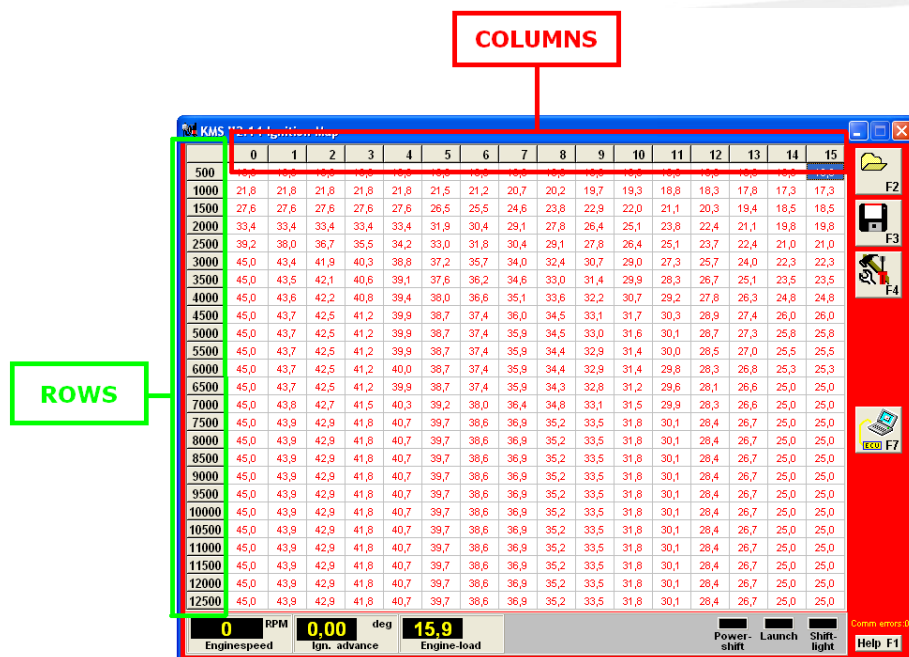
COLUMNS

KMS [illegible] Ignition map

ROWS

| | 0 | 1 | 2 | 3 | 4 | 5 | 6 | 7 | 8 | 9 | 10 | 11 | 12 | 13 | 14 | 15 |
|---|---|---|---|---|---|---|---|---|---|---|---|---|---|---|---|---|
| 500 | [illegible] | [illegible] | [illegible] | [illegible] | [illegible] | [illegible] | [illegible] | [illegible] | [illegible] | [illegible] | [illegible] | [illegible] | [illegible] | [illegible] | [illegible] | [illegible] |
| 1000 | 21,8 | 21,8 | 21,8 | 21,8 | 21,8 | 21,5 | 21,2 | 20,7 | 20,2 | 19,7 | 19,3 | 18,8 | 18,3 | 17,8 | 17,3 | 17,3 |
| 1500 | 27,6 | 27,6 | 27,6 | 27,6 | 27,6 | 26,5 | 25,5 | 24,6 | 23,8 | 22,9 | 22,0 | 21,1 | 20,3 | 19,4 | 18,5 | 18,5 |
| 2000 | 33,4 | 33,4 | 33,4 | 33,4 | 33,4 | 31,9 | 30,4 | 29,1 | 27,8 | 26,4 | 25,1 | 23,8 | 22,4 | 21,1 | 19,8 | 19,8 |
| 2500 | 39,2 | 38,0 | 36,7 | 35,5 | 34,2 | 33,0 | 31,8 | 30,4 | 29,1 | 27,8 | 26,4 | 25,1 | 23,7 | 22,4 | 21,0 | 21,0 |
| 3000 | 45,0 | 43,4 | 41,9 | 40,3 | 38,8 | 37,2 | 35,7 | 34,0 | 32,4 | 30,7 | 29,0 | 27,3 | 25,7 | 24,0 | 22,3 | 22,3 |
| 3500 | 45,0 | 43,5 | 42,1 | 40,6 | 39,1 | 37,6 | 36,2 | 34,6 | 33,0 | 31,4 | 29,9 | 28,3 | 26,7 | 25,1 | 23,5 | 23,5 |
| 4000 | 45,0 | 43,6 | 42,2 | 40,8 | 39,4 | 38,0 | 36,6 | 35,1 | 33,6 | 32,2 | 30,7 | 29,2 | 27,8 | 26,3 | 24,8 | 24,8 |
| 4500 | 45,0 | 43,7 | 42,5 | 41,2 | 39,9 | 38,7 | 37,4 | 36,0 | 34,5 | 33,1 | 31,7 | 30,3 | 28,9 | 27,4 | 26,0 | 26,0 |
| 5000 | 45,0 | 43,7 | 42,5 | 41,2 | 39,9 | 38,7 | 37,4 | 35,9 | 34,5 | 33,0 | 31,6 | 30,1 | 28,7 | 27,3 | 25,8 | 25,8 |
| 5500 | 45,0 | 43,7 | 42,5 | 41,2 | 39,9 | 38,7 | 37,4 | 35,9 | 34,4 | 32,9 | 31,4 | 30,0 | 28,5 | 27,0 | 25,5 | 25,5 |
| 6000 | 45,0 | 43,7 | 42,5 | 41,2 | 40,0 | 38,7 | 37,4 | 35,9 | 34,4 | 32,9 | 31,4 | 29,8 | 28,3 | 26,8 | 25,3 | 25,3 |
| 6500 | 45,0 | 43,7 | 42,5 | 41,2 | 39,9 | 38,7 | 37,4 | 35,9 | 34,3 | 32,8 | 31,2 | 29,6 | 28,1 | 26,6 | 25,0 | 25,0 |
| 7000 | 45,0 | 43,8 | 42,7 | 41,5 | 40,3 | 39,2 | 38,0 | 36,4 | 34,8 | 33,1 | 31,5 | 29,9 | 28,3 | 26,6 | 25,0 | 25,0 |
| 7500 | 45,0 | 43,9 | 42,9 | 41,8 | 40,7 | 39,7 | 38,6 | 36,9 | 35,2 | 33,5 | 31,8 | 30,1 | 28,4 | 26,7 | 25,0 | 25,0 |
| 8000 | 45,0 | 43,9 | 42,9 | 41,8 | 40,7 | 39,7 | 38,6 | 36,9 | 35,2 | 33,5 | 31,8 | 30,1 | 28,4 | 26,7 | 25,0 | 25,0 |
| 8500 | 45,0 | 43,9 | 42,9 | 41,8 | 40,7 | 39,7 | 38,6 | 36,9 | 35,2 | 33,5 | 31,8 | 30,1 | 28,4 | 26,7 | 25,0 | 25,0 |
| 9000 | 45,0 | 43,9 | 42,9 | 41,8 | 40,7 | 39,7 | 38,6 | 36,9 | 35,2 | 33,5 | 31,8 | 30,1 | 28,4 | 26,7 | 25,0 | 25,0 |
| 9500 | 45,0 | 43,9 | 42,9 | 41,8 | 40,7 | 39,7 | 38,6 | 36,9 | 35,2 | 33,5 | 31,8 | 30,1 | 28,4 | 26,7 | 25,0 | 25,0 |
| 10000 | 45,0 | 43,9 | 42,9 | 41,8 | 40,7 | 39,7 | 38,6 | 36,9 | 35,2 | 33,5 | 31,8 | 30,1 | 28,4 | 26,7 | 25,0 | 25,0 |
| 10500 | 45,0 | 43,9 | 42,9 | 41,8 | 40,7 | 39,7 | 38,6 | 36,9 | 35,2 | 33,5 | 31,8 | 30,1 | 28,4 | 26,7 | 25,0 | 25,0 |
| 11000 | 45,0 | 43,9 | 42,9 | 41,8 | 40,7 | 39,7 | 38,6 | 36,9 | 35,2 | 33,5 | 31,8 | 30,1 | 28,4 | 26,7 | 25,0 | 25,0 |
| 11500 | 45,0 | 43,9 | 42,9 | 41,8 | 40,7 | 39,7 | 38,6 | 36,9 | 35,2 | 33,5 | 31,8 | 30,1 | 28,4 | 26,7 | 25,0 | 25,0 |
| 12000 | 45,0 | 43,9 | 42,9 | 41,8 | 40,7 | 39,7 | 38,6 | 36,9 | 35,2 | 33,5 | 31,8 | 30,1 | 28,4 | 26,7 | 25,0 | 25,0 |
| 12500 | 45,0 | 43,9 | 42,9 | 41,8 | 40,7 | 39,7 | 38,6 | 36,9 | 35,2 | 33,5 | 31,8 | 30,1 | 28,4 | 26,7 | 25,0 | 25,0 |

F2
F3
F4
ECU F7

0 RPM Enginespeed
0,00 deg Ign. advance
15,9 Engine-load
Power-shift
Launch
Shift-light
Comm errors:0
Help F1